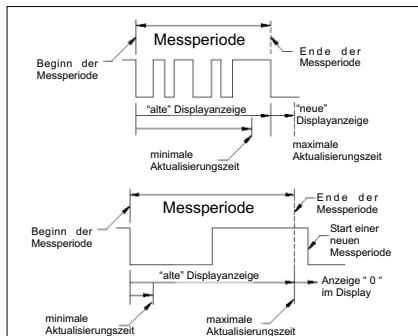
Messperiode

Beginn der Messperiode

Ende der Messperiode

"alte" Displayanzeige

"neue" Displayanzeige

maximale Aktualisierungszeit

minimale Aktualisierungszeit

Messperiode

Beginn der Messperiode

Ende der Messperiode

Start einer neuen Messperiode

"alte" Displayanzeige

Anzeige " 0 " im Display

minimale Aktualisierungszeit

maximale Aktualisierungszeit